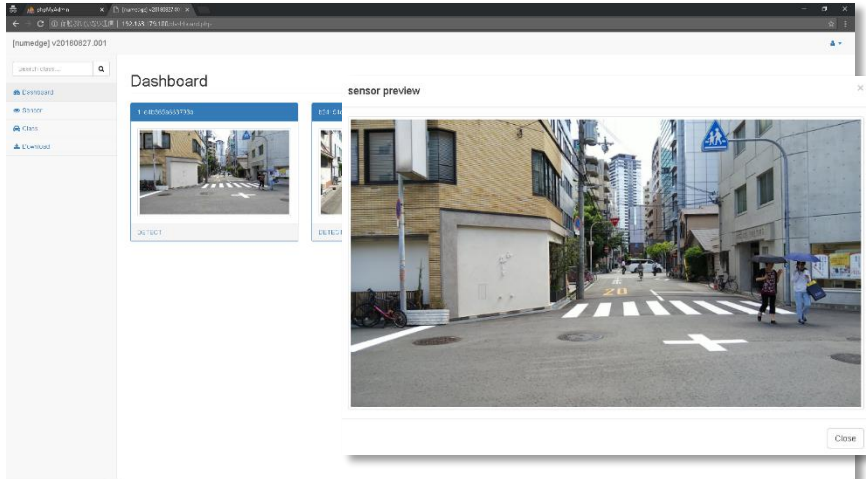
phpMyAdmin × [numedge] v20180827.00 ×

← → C ① 保護されていない通信 | 192.168.179.100/dashboard.php

[numedge] v20180827.001

Search class... 

Dashboard

Sensor

Class

Download

Dashboard

1-e4b063ab93738a

DETECT

DETECT

sensor preview

×

20

Close